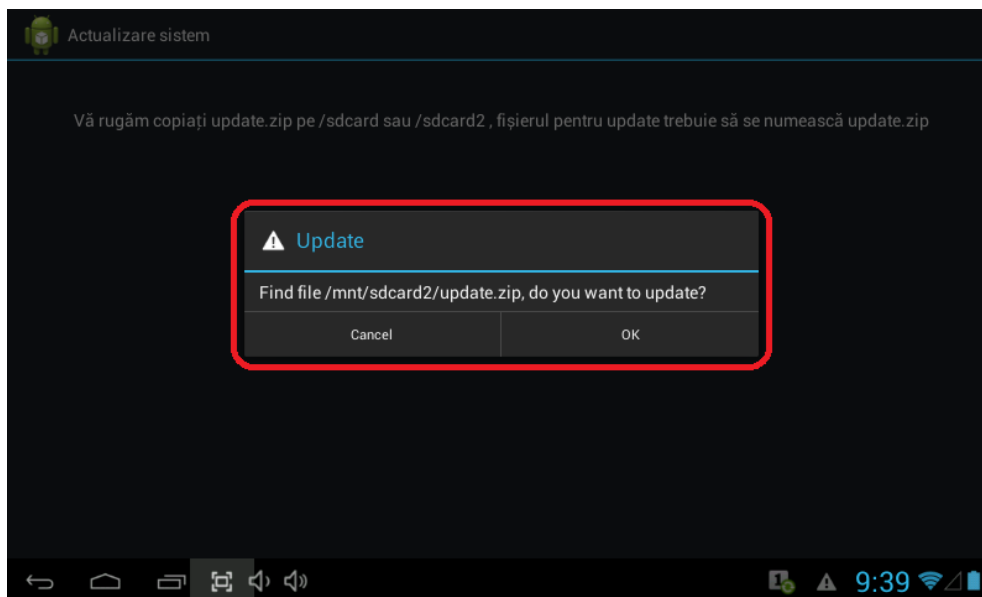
Actualizare sistem

Vă rugăm copiați update.zip pe /sdcard sau /sdcard2 , fișierul pentru update trebuie să se numească update.zip

Update

Find file /mnt/sdcard2/update.zip, do you want to update?

Cancel

OK

9:39